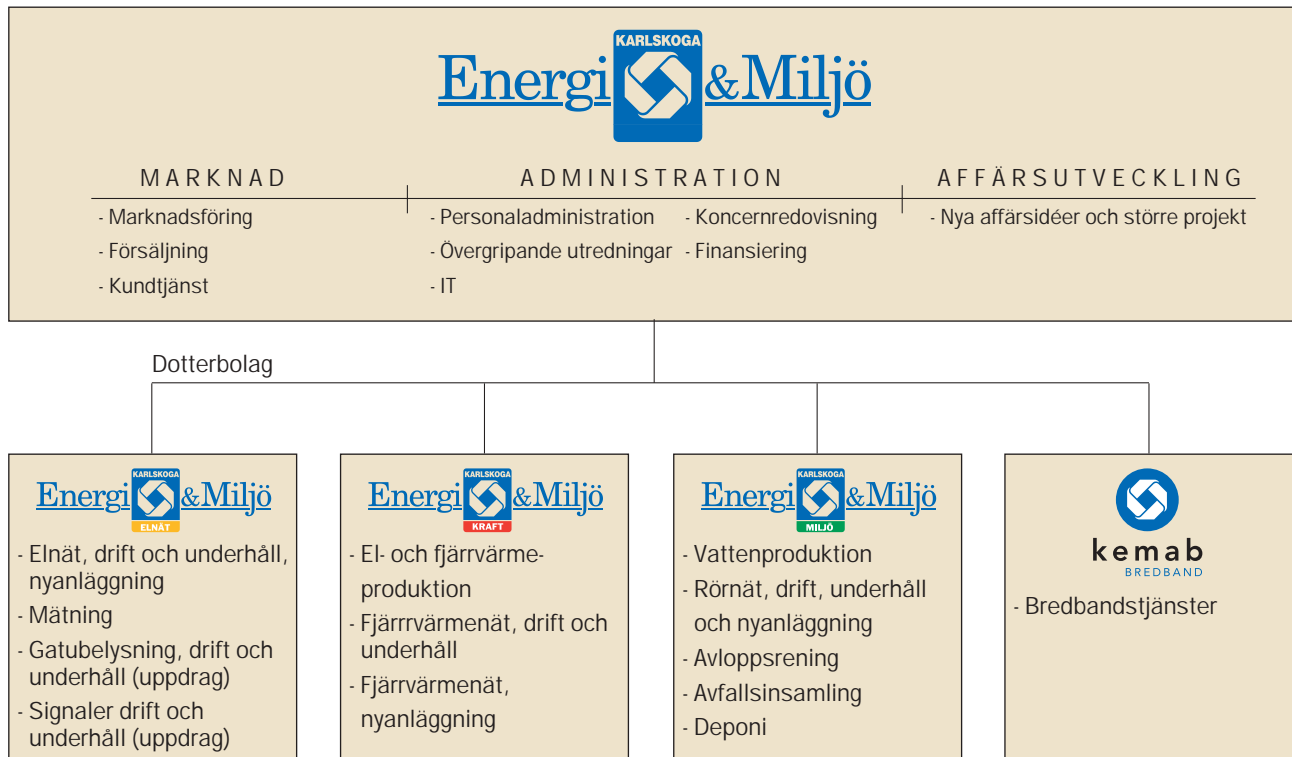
KARLSKOGA
Energi &Miljö

MARKNAD
- Marknadsföring
- Försäljning
- Kundtjänst

ADMINISTRATION
- Personaladministration
- Övergripande utredningar
- IT
- Koncernredovisning
- Finansiering

AFFÄRSUTVECKLING
- Nya affärsidéer och större projekt

Dotterbolag

KARLSKOGA
Energi &Miljö
ELNÄT
- Elnät, drift och underhåll, nyanläggning
- Mätning
- Gatubelysning, drift och underhåll (uppdrag)
- Signaler drift och underhåll (uppdrag)

KARLSKOGA
Energi &Miljö
KRAFT
- El- och fjärrvärmeproduktion
- Fjärrvärmenät, drift och underhåll
- Fjärrvärmenät, nyanläggning

KARLSKOGA
Energi &Miljö
MILJÖ
- Vattenproduktion
- Rörnät, drift, underhåll och nyanläggning
- Avloppsrening
- Avfallsinsamling
- Deponi

kemab
BREDBAND
- Bredbandstjänster